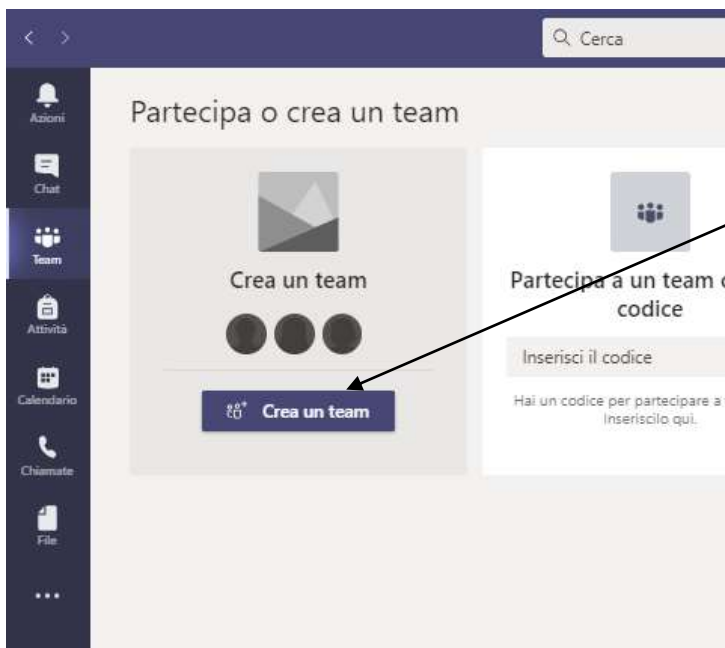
Cerca

Azioni
Chat
Team
Attività
Calendario
Chiamate
File
...

Partecipa o crea un team

Crea un team

Crea un team

Partecipa a un team c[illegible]
codice

Inserisci il codice

Hai un codice per partecipare a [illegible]
Inseriscilo qui.